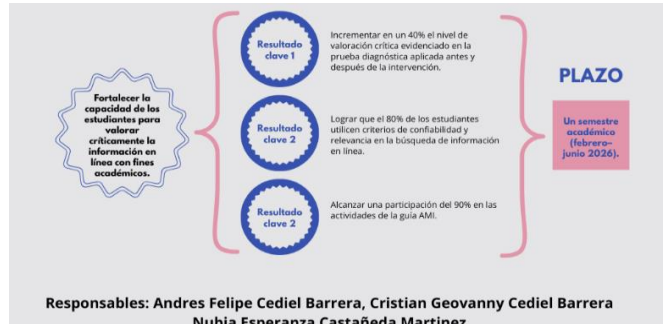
Fortalecer la capacidad de los estudiantes para valorar críticamente la información en línea con fines académicos.

Resultado clave 1

Incrementar en un 40% el nivel de valoración crítica evidenciado en la prueba diagnóstica aplicada antes y después de la intervención.

Resultado clave 2

Lograr que el 80% de los estudiantes utilicen criterios de confiabilidad y relevancia en la búsqueda de información en línea.

Resultado clave 2

Alcanzar una participación del 90% en las actividades de la guía AMI.

PLAZO

Un semestre académico (febrero-junio 2026).

Responsables: Andres Felipe Cediel Barrera, Cristian Geovanny Cediel Barrera
Nubia Esperanza Castañeda Martinez